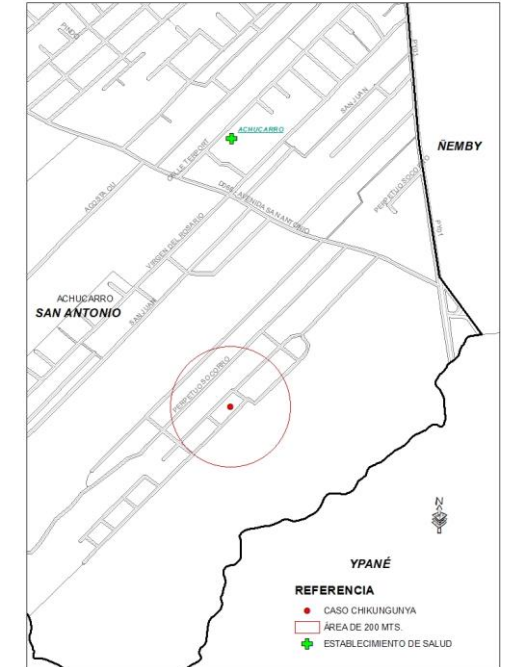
ACHUCARRO

ÑEMBY

SAN JUAN

CALLE TERFOR

AGUIRA GU

AVENIDA SAN ANTONIO

PERPETUO SOCORRO

VIRGEN DEL ROSARIO

ACHUCARRO
SAN ANTONIO

SAN JUAN

PERPETUO SOCORRO

N

YPANÉ

REFERENCIA
CASO CHIKUNGUNYA
ÁREA DE 200 MTS.
ESTABLECIMIENTO DE SALUD